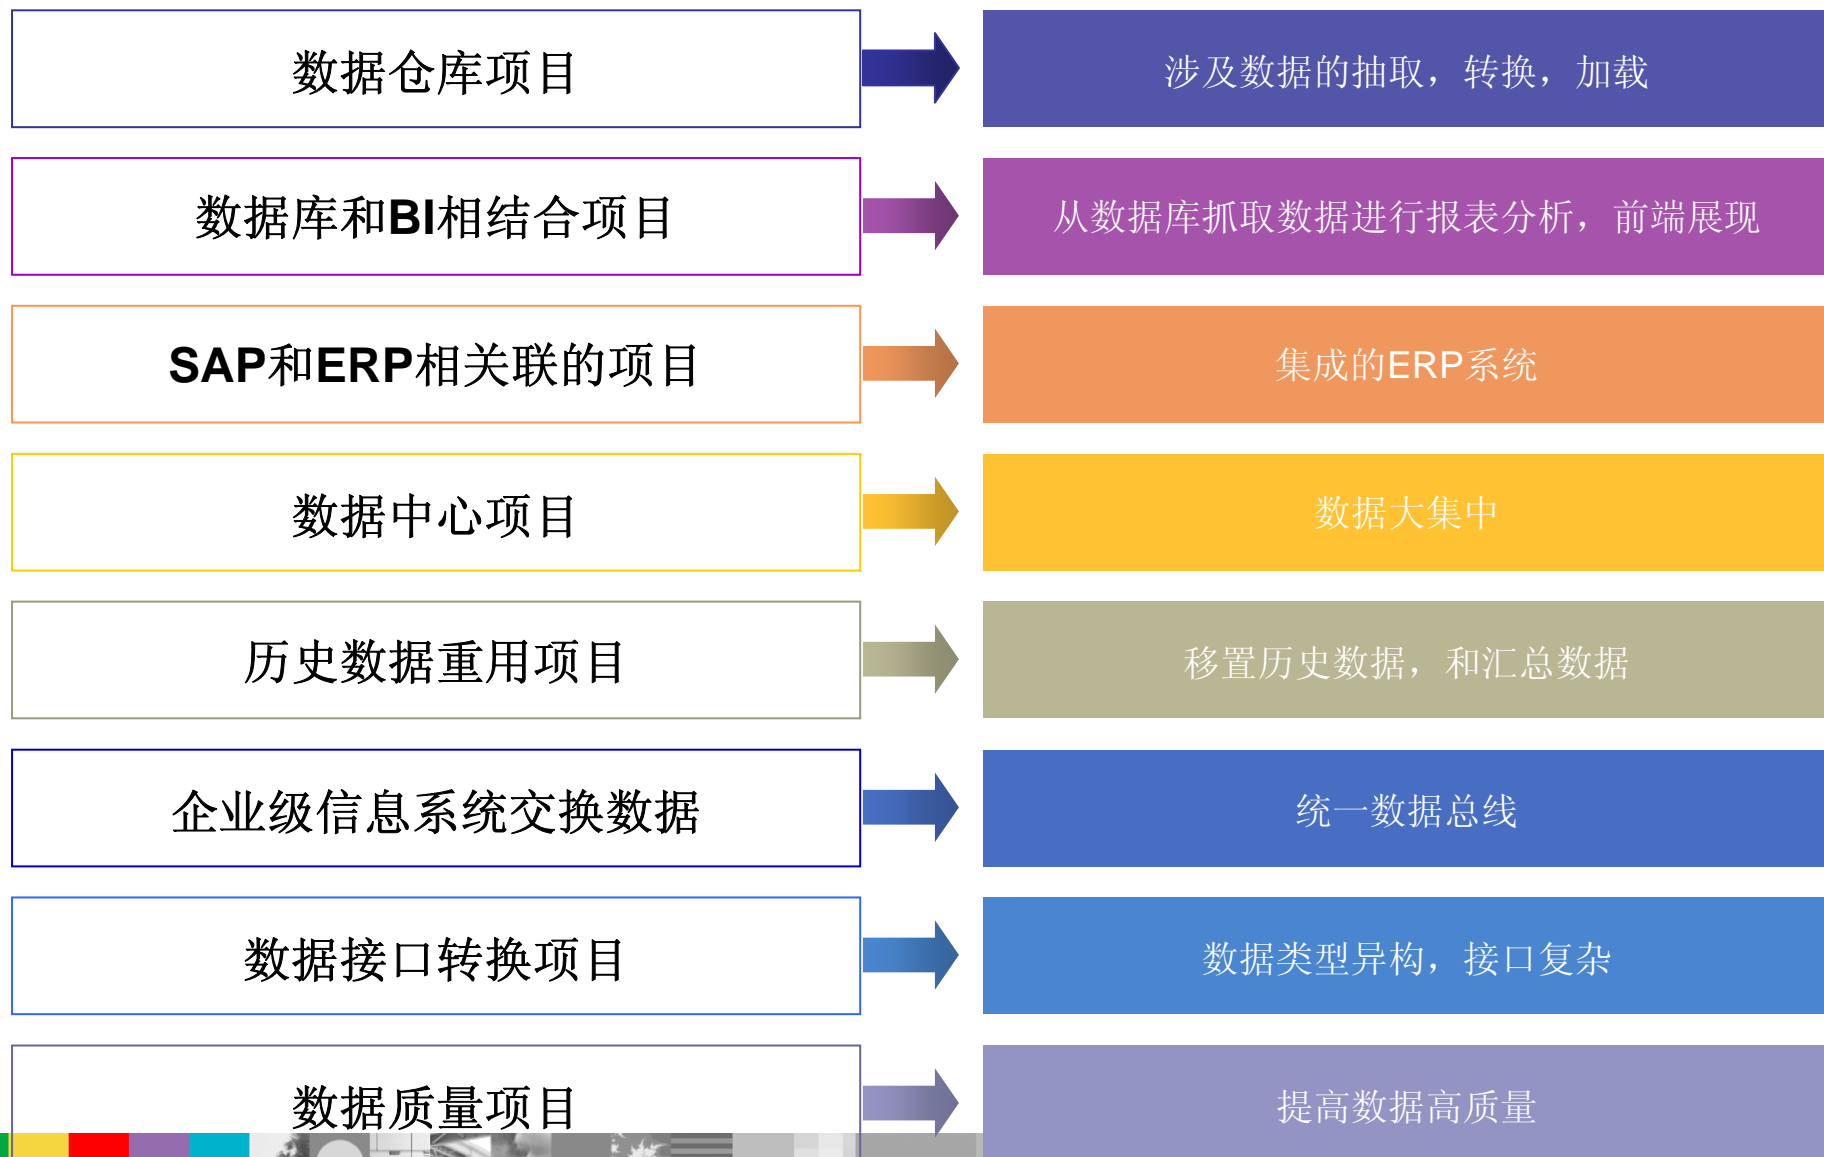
数据仓库项目

涉及数据的抽取，转换，加载

数据库和BI相结合项目

从数据库抓取数据进行报表分析，前端展现

SAP和ERP相关联的项目

集成的ERP系统

数据中心项目

数据大集中

历史数据重用项目

移置历史数据，和汇总数据

企业级信息系统交换数据

统一数据总线

数据接口转换项目

数据类型异构，接口复杂

数据质量项目

提高数据高质量